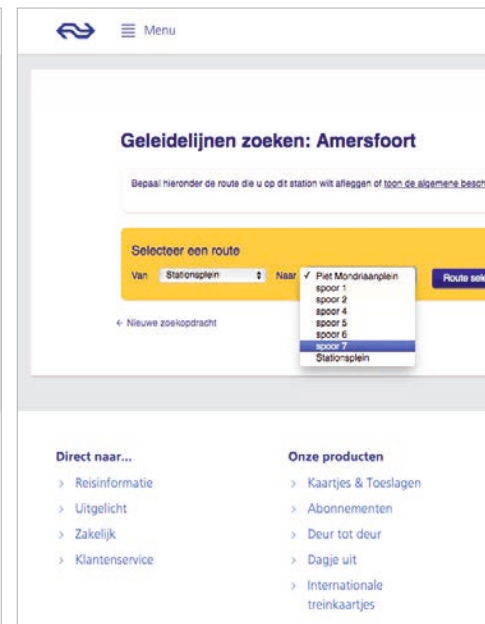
Menu

Geleidelijnen zoeken: Amersfoort

Bepaal hieronder de route die u op dit station wilt afleggen of toon de algemene besch

Selecteer een route

Van Stationsplein Naar ✓ Piet Mondriaanplein
spoor 1
spoor 2
spoor 4
spoor 5
spoor 6
spoor 7
Stationsplein

Route sele

← Nieuwe zoekopdracht

Direct naar...
> Reisinformatie
> Uitgelicht
> Zakelijk
> Klantenservice

Onze producten
> Kaartjes & Toeslagen
> Abonnementen
> Deur tot deur
> Dagje uit
> Internationale treinkaartjes